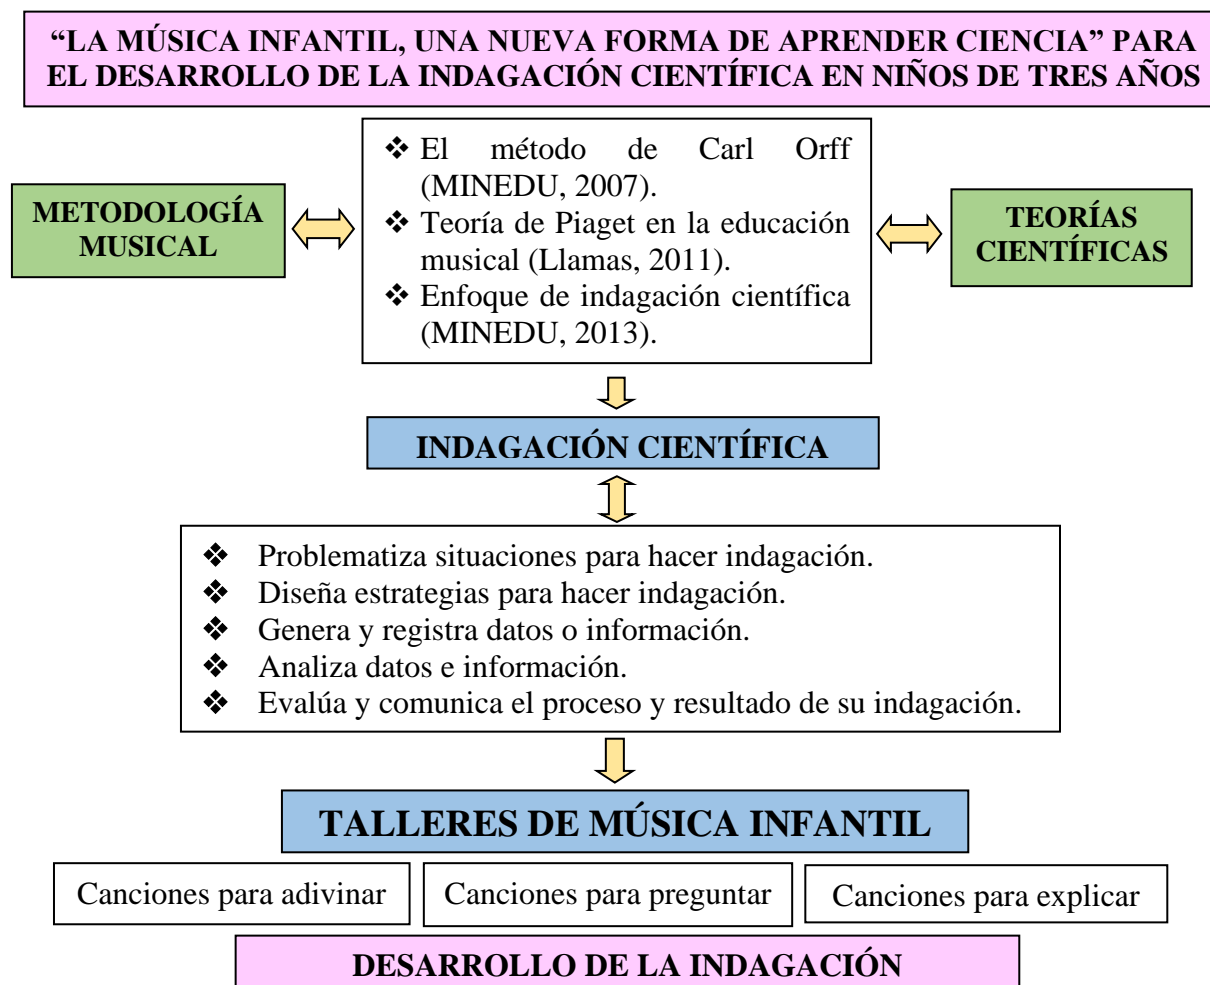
“LA MÚSICA INFANTIL, UNA NUEVA FORMA DE APRENDER CIENCIA” PARA EL DESARROLLO DE LA INDAGACIÓN CIENTÍFICA EN NIÑOS DE TRES AÑOS

METODOLOGÍA MUSICAL

❖ El método de Carl Orff (MINEDU, 2007).
❖ Teoría de Piaget en la educación musical (Llamas, 2011).
❖ Enfoque de indagación científica (MINEDU, 2013).

TEORÍAS CIENTÍFICAS

INDAGACIÓN CIENTÍFICA

❖ Problematiza situaciones para hacer indagación.
❖ Diseña estrategias para hacer indagación.
❖ Genera y registra datos o información.
❖ Analiza datos e información.
❖ Evalúa y comunica el proceso y resultado de su indagación.

TALLERES DE MÚSICA INFANTIL

Canciones para adivinar

Canciones para preguntar

Canciones para explicar

DESARROLLO DE LA INDAGACIÓN